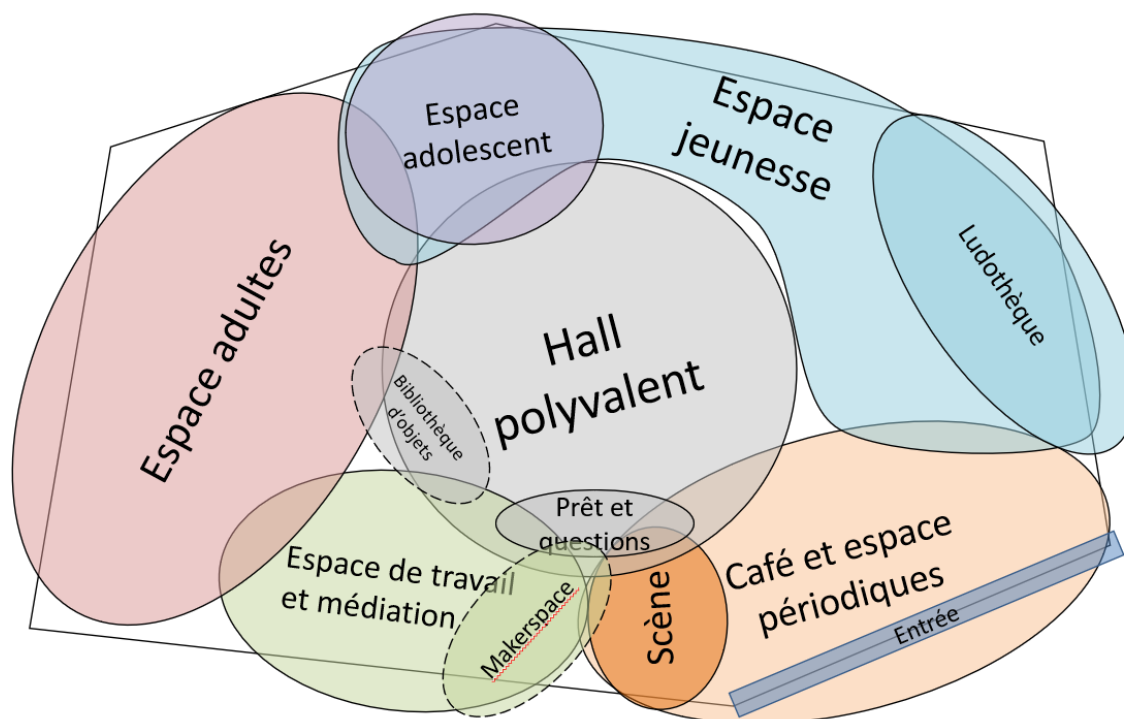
Espace adolescent

Espace jeunesse

Ludothèque

Espace adultes

Hall polyvalent

Bibliothèque d'objets

Prêt et questions

Espace de travail et médiation

Makerspace

Scène

Café et espace périodiques

Entrée